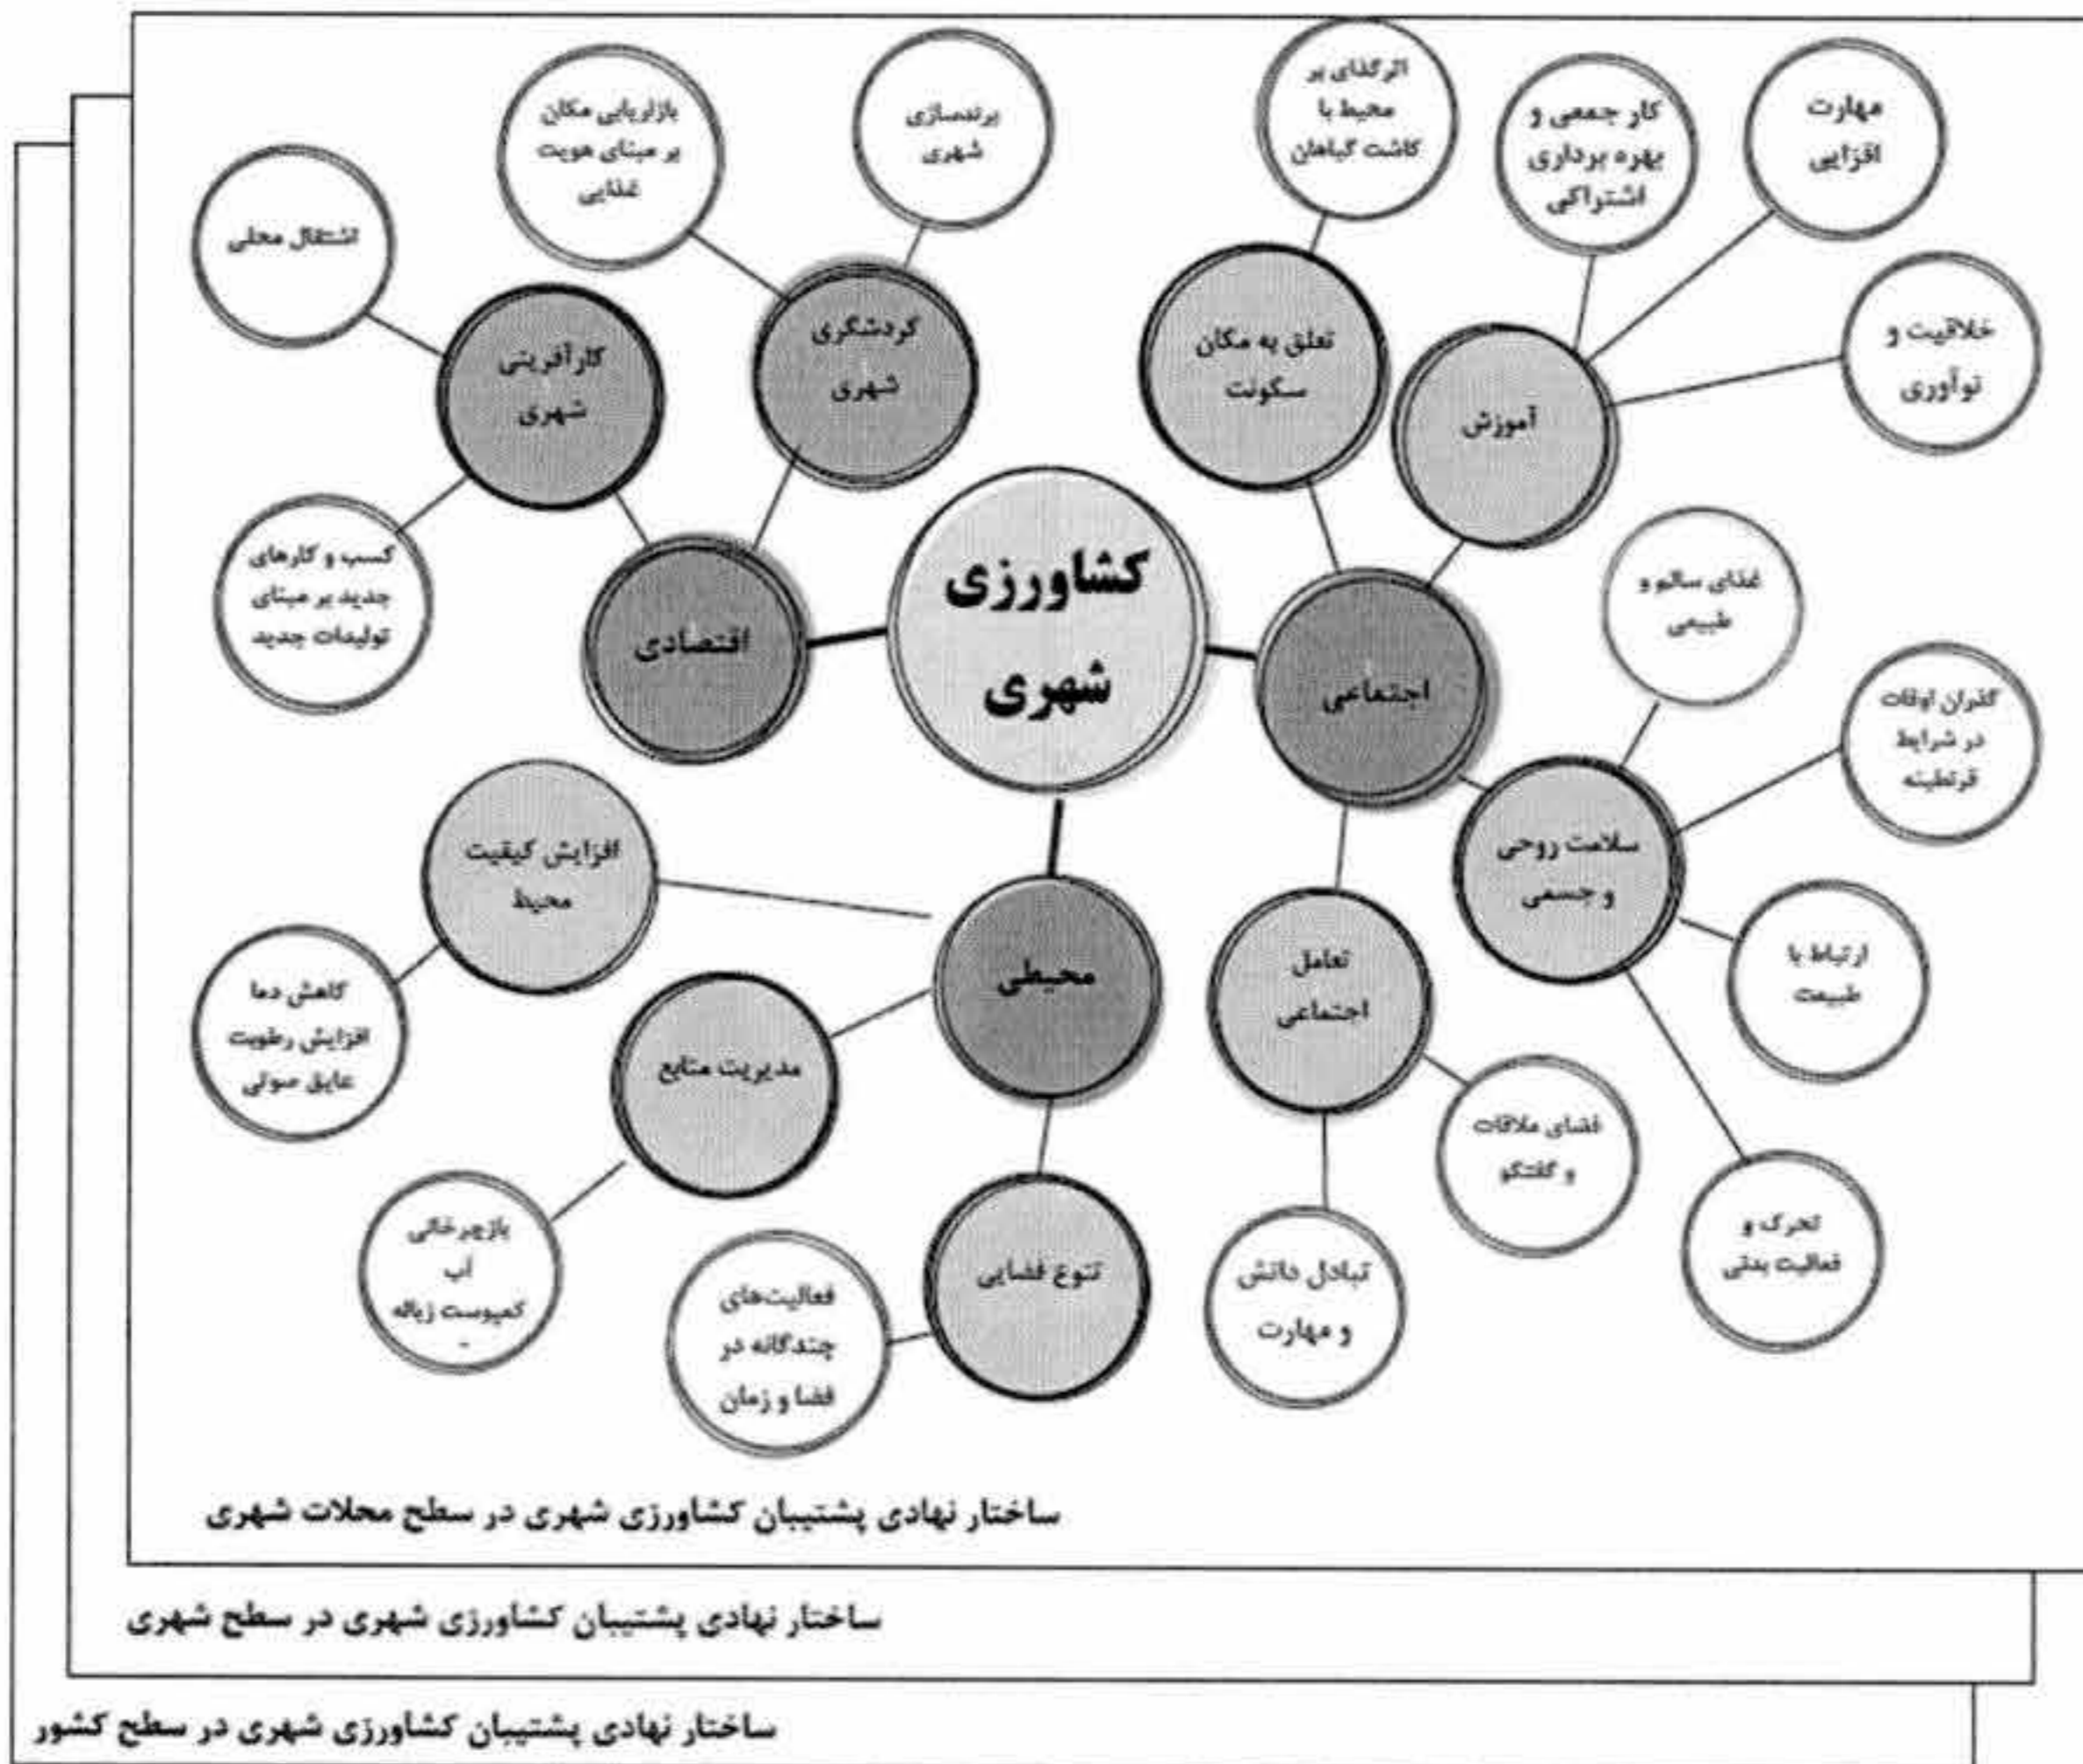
کشاورزی شهری

اقتصادی

کارآفرینی شهری

اشتغال محلی

کسب و کارهای جدید بر مبنای تولیدات جدید

گردشگری شهری

بازاریابی مکان بر مبنای هویت غذایی

برندسازی شهری

اجتماعی

تعلق به مکان سکونت

اثرگذاری بر محیط با کاشت گیاهان

آموزش

کار جمعی و بهره برداری اشتراکی

مهارت افزایی

خلاقیت و نوآوری

سلامت روحی و جسمی

غذای سالم و طبیعی

گذران اوقات در شرایط قرنطینه

ارتباط با طبیعت

تحرک و فعالیت بدنی

تعامل اجتماعی

فضای ملاقات و گفتگو

تبادل دانش و مهارت

محیطی

افزایش کیفیت محیط

کاهش دما افزایش رطوبت عایق صوتی

مدیریت منابع

بازچرخانی آب کمپوست زباله -

تنوع فضایی

فعالیت‌های چندگانه در فضا و زمان

ساختار نهادی پشتیبان کشاورزی شهری در سطح محلات شهری

ساختار نهادی پشتیبان کشاورزی شهری در سطح شهری

ساختار نهادی پشتیبان کشاورزی شهری در سطح کشور